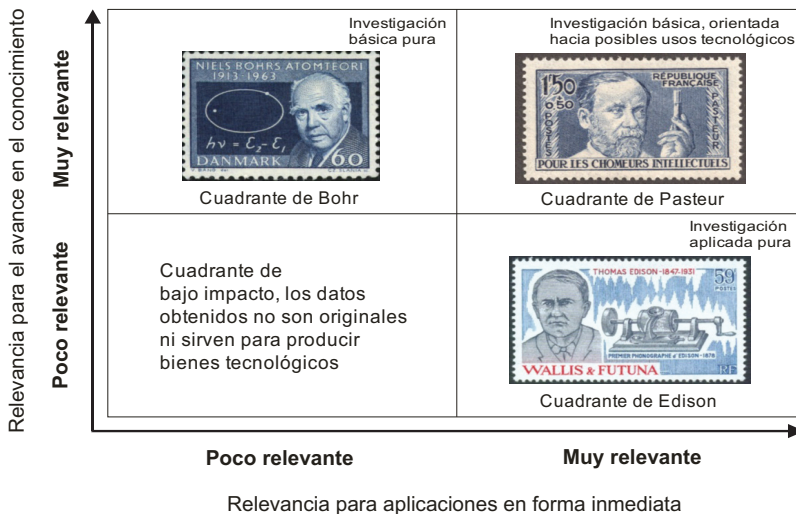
Relevancia para el avance en el conocimiento

Muy relevante

Poco relevante

Investigación básica pura

NIELS BOHRS ATOMTEORI 1913-1963

$h\nu = \mathcal{E}_2 - \mathcal{E}_1$

DANMARK 60

Cuadrante de Bohr

Investigación básica, orientada hacia posibles usos tecnológicos

1f50 +0.50 POSTES RÉPUBLIQUE FRANÇAISE PASTEUR

POUR LES CHOMEURS INTELLECTUELS

Cuadrante de Pasteur

Cuadrante de bajo impacto, los datos obtenidos no son originales ni sirven para producir bienes tecnológicos

Investigación aplicada pura

THOMAS EDISON 1847-1931 59 F POSTE

PREMIER PHONOGRAPHE D'EDISON 1878

WALLIS & FUTUNA RF

Cuadrante de Edison

Poco relevante

Muy relevante

Relevancia para aplicaciones en forma inmediata